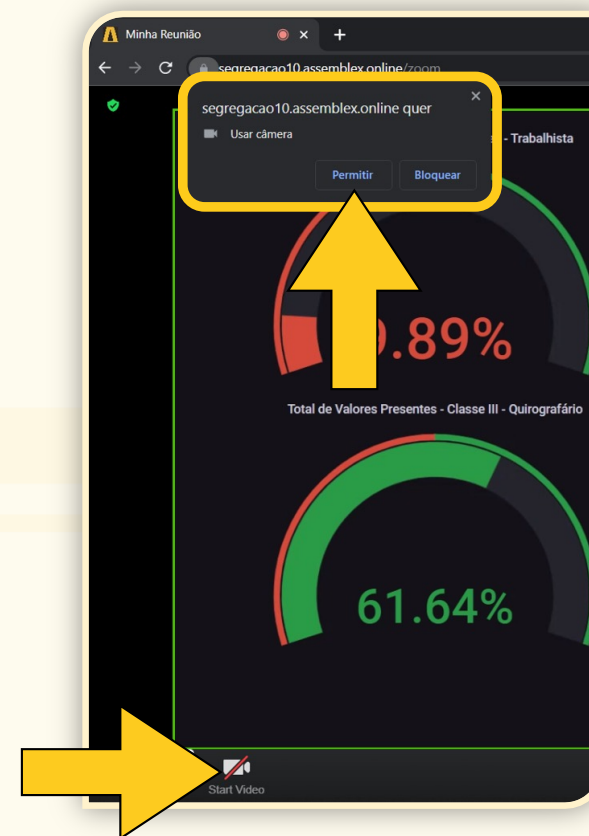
Minha Reunião

segregacao10.assemblex.online/zoom

segregacao10.assemblex.online quer
Usar câmera
Permitir
Bloquear

- Trabalhista

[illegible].89%

Total de Valores Presentes - Classe III - Quirografário

61.64%

Start Video